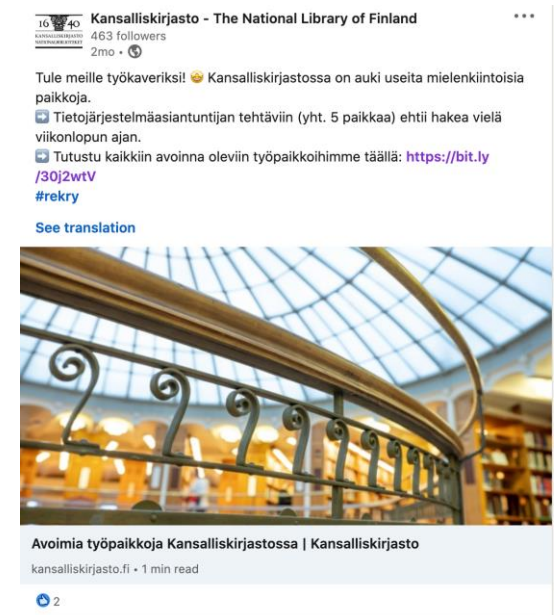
16 40
KANSALLISKIRJASTO
NATIONALBIBLIOTEKET

Kansalliskirjasto - The National Library of Finland
463 followers
2mo •

Tule meille työkaveriksi! 🤩 Kansalliskirjastossa on auki useita mielenkiintoisia paikkoja.
➡️ Tietojärjestelmäasiantuntijan tehtäviin (yht. 5 paikkaa) ehtii hakea vielä viikonlopun ajan.
➡️ Tutustu kaikkiin avoinna oleviin työpaikkoihimme täällä: https://bit.ly/30j2wtV
#rekry

See translation

Avoimia työpaikkoja Kansalliskirjastossa | Kansalliskirjasto
kansalliskirjasto.fi • 1 min read

2